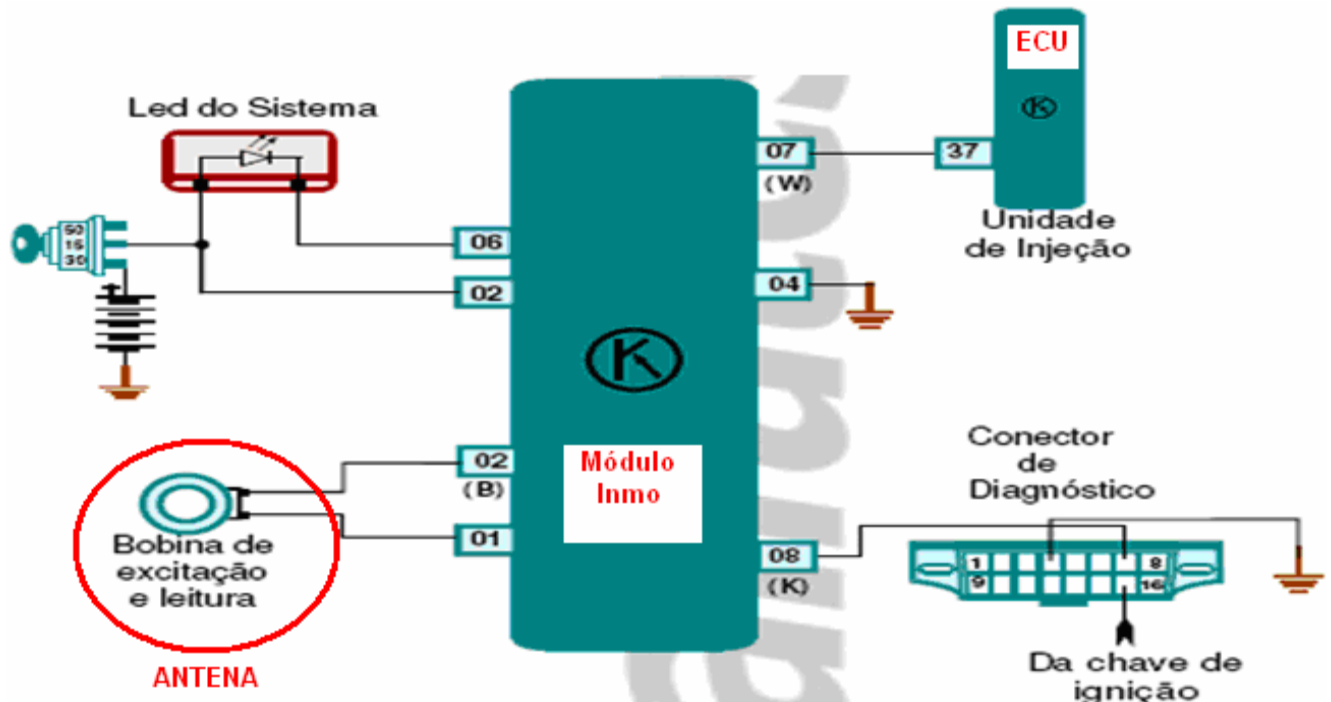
Led do Sistema

50
15
30

06

02

ECU

07
(W)

37

Unidade de Injeção

04

02
(B)

01

Módulo Inmo

Bobina de excitação e leitura

ANTENA

Conector de Diagnóstico

08
(K)

1
8
9
16

Da chave de ignição